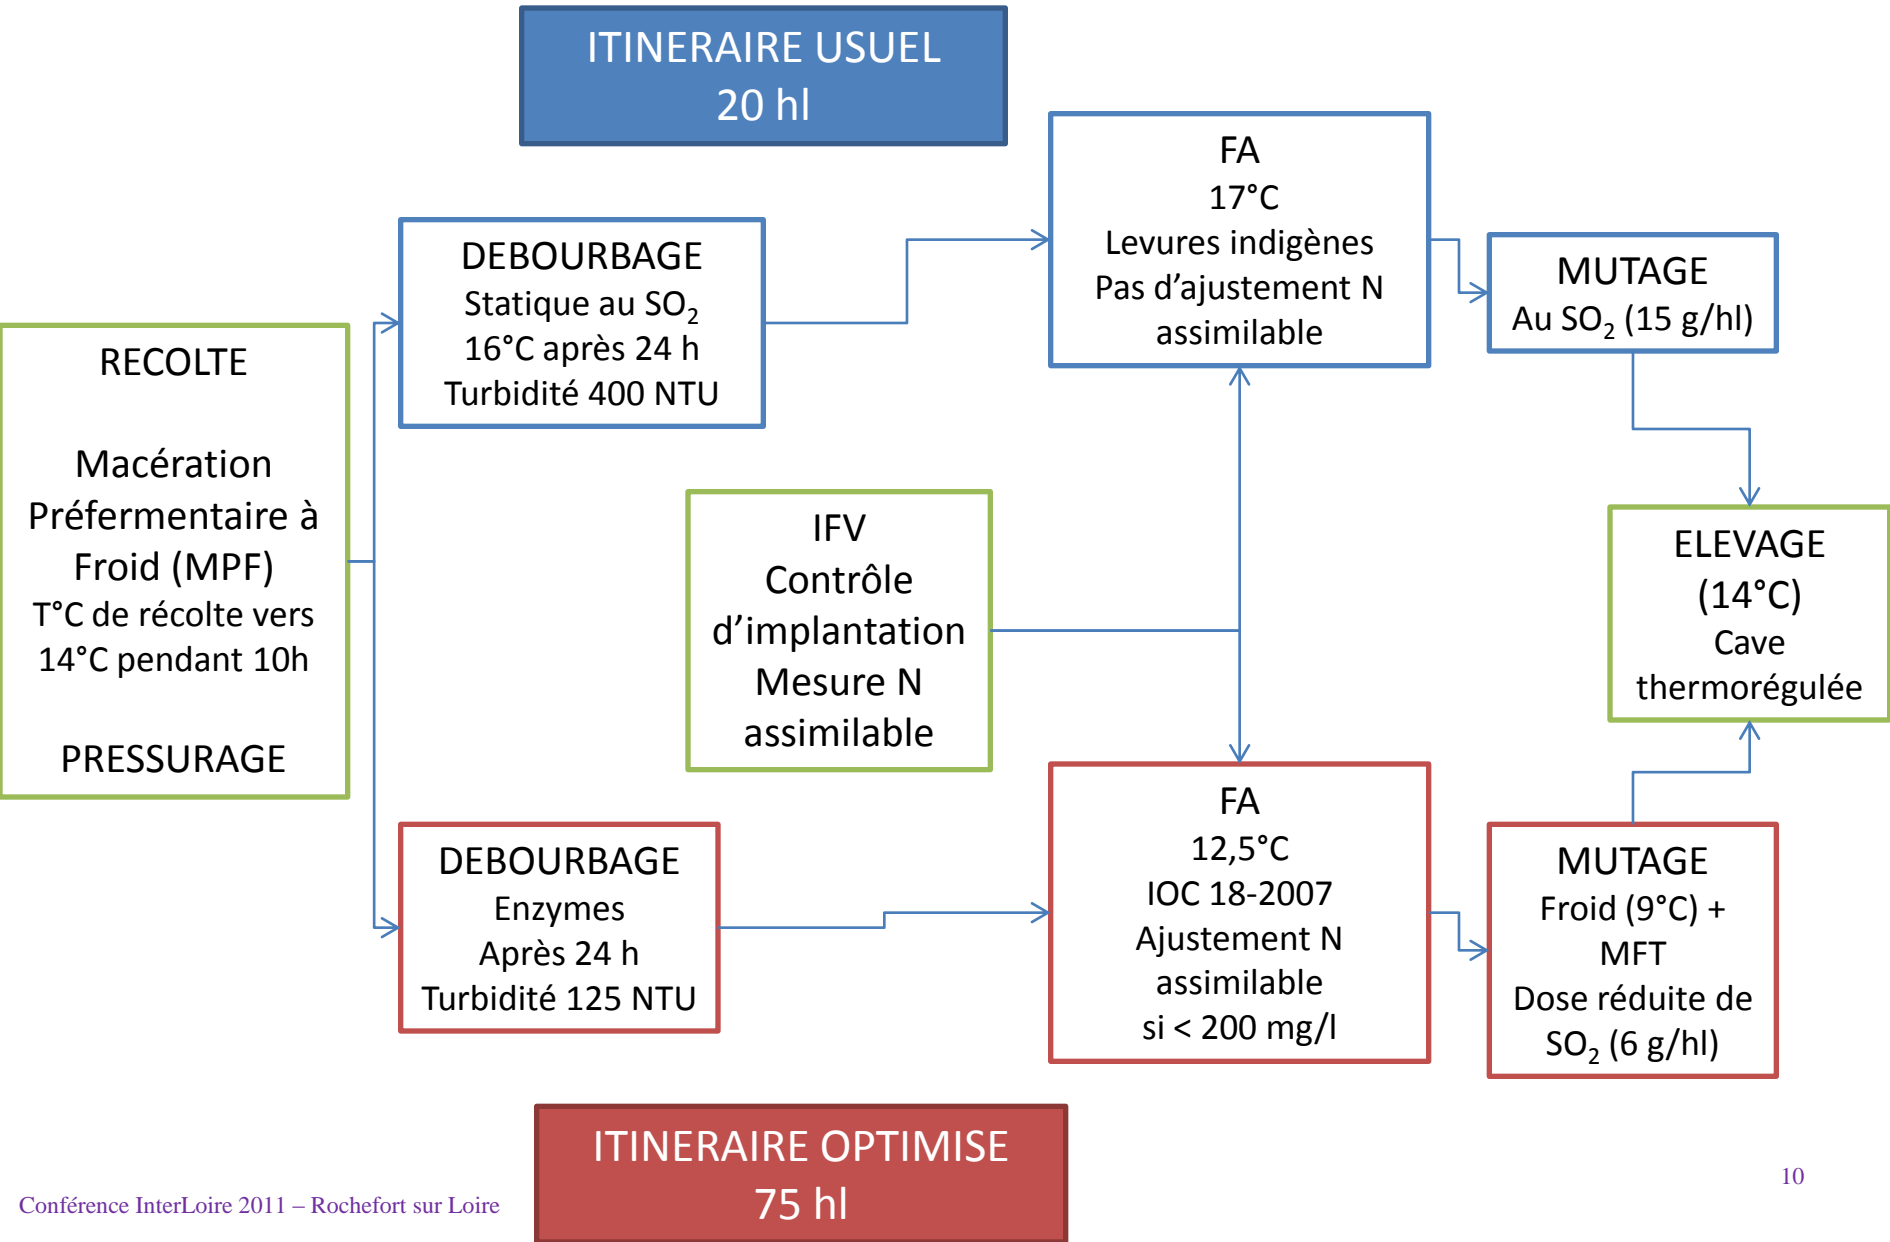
ITINERAIRE USUEL
20 hl

RECOLTE

Macération Préfermentaire à Froid (MPF)
T°C de récolte vers 14°C pendant 10h

PRESSURAGE

DEBOURBAGE
Statique au $SO_2$
16°C après 24 h
Turbidité 400 NTU

FA
17°C
Levures indigènes
Pas d'ajustement N assimilable

MUTAGE
Au $SO_2$ (15 g/hl)

IFV
Contrôle d'implantation
Mesure N assimilable

ELEVAGE
(14°C)
Cave thermorégulée

DEBOURBAGE
Enzymes
Après 24 h
Turbidité 125 NTU

FA
12,5°C
IOC 18-2007
Ajustement N assimilable
si < 200 mg/l

MUTAGE
Froid (9°C) + MFT
Dose réduite de $SO_2$ (6 g/hl)

ITINERAIRE OPTIMISE
75 hl

Conférence InterLoire 2011 – Rochefort sur Loire

10